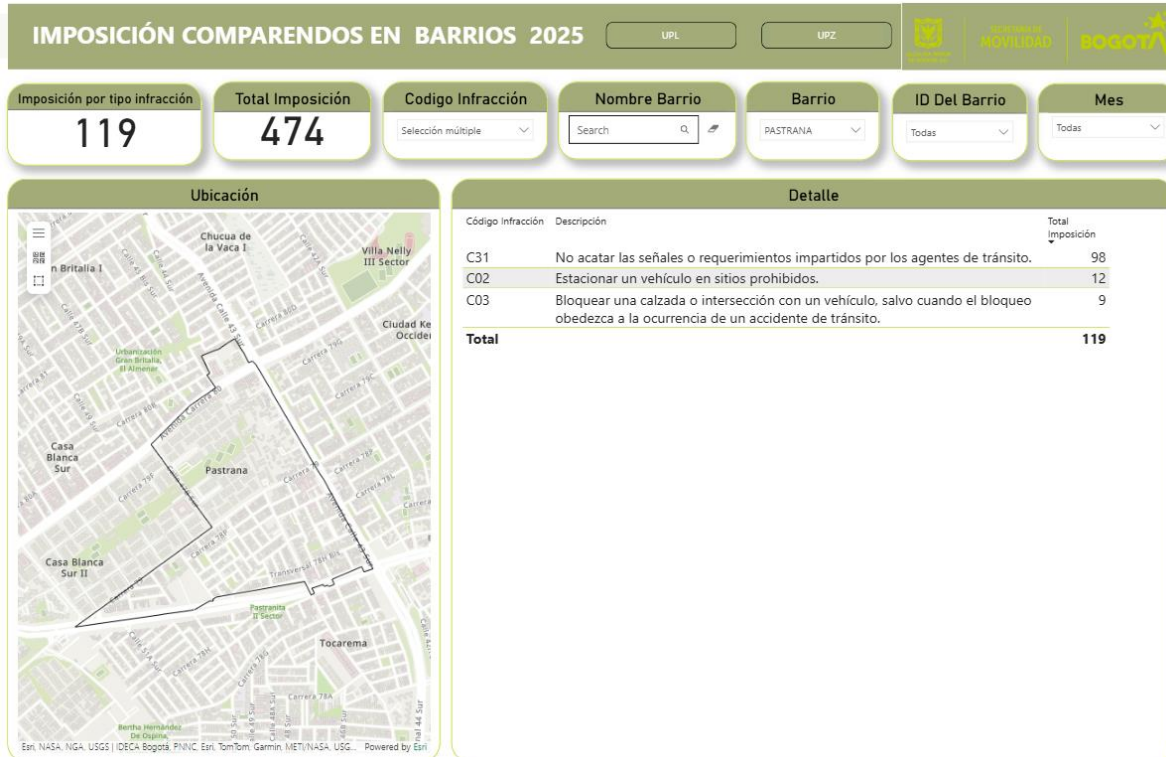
IMPOSICIÓN COMPARENDOS EN BARRIOS 2025

UPL

UPZ

SECRETARÍA DE MOVILIDAD

BOGOTÁ

Imposición por tipo infracción
119

Total Imposición
474

Codigo Infracción
Selección múltiple

Nombre Barrio
Search

Barrio
PASTRANA

ID Del Barrio
Todas

Mes
Todas

Ubicación

Chucua de la Vaca I

Villa Nelly III Sector

n Britalia I

Ciudad Ke Occide

Urbanización Gran Britalia, El Almenar

Casa Blanca Sur

Pastrana

Casa Blanca Sur II

Pastranita II Sector

Tocarema

Bertha Hernández De Ospina

Calle 43 Sur

Avenida Calle 43 Sur

Carrera 80D

Carrera 79C

Carrera 80G

Carrera 79B

Carrera 78L

Transversal 78H Bis

Carrera 78A

Esri, NASA, NGA, USGS | IDECA Bogotá, PNNC, Esri, TomTom, Garmin, METI/NASA, USG... Powered by Esri

Detalle

| Código Infracción | Descripción | Total Imposición |
|---|---|---|
| C31 | No acatar las señales o requerimientos impartidos por los agentes de tránsito. | 98 |
| C02 | Estacionar un vehículo en sitios prohibidos. | 12 |
| C03 | Bloquear una calzada o intersección con un vehículo, salvo cuando el bloqueo obedezca a la ocurrencia de un accidente de tránsito. | 9 |
| Total | | 119 |